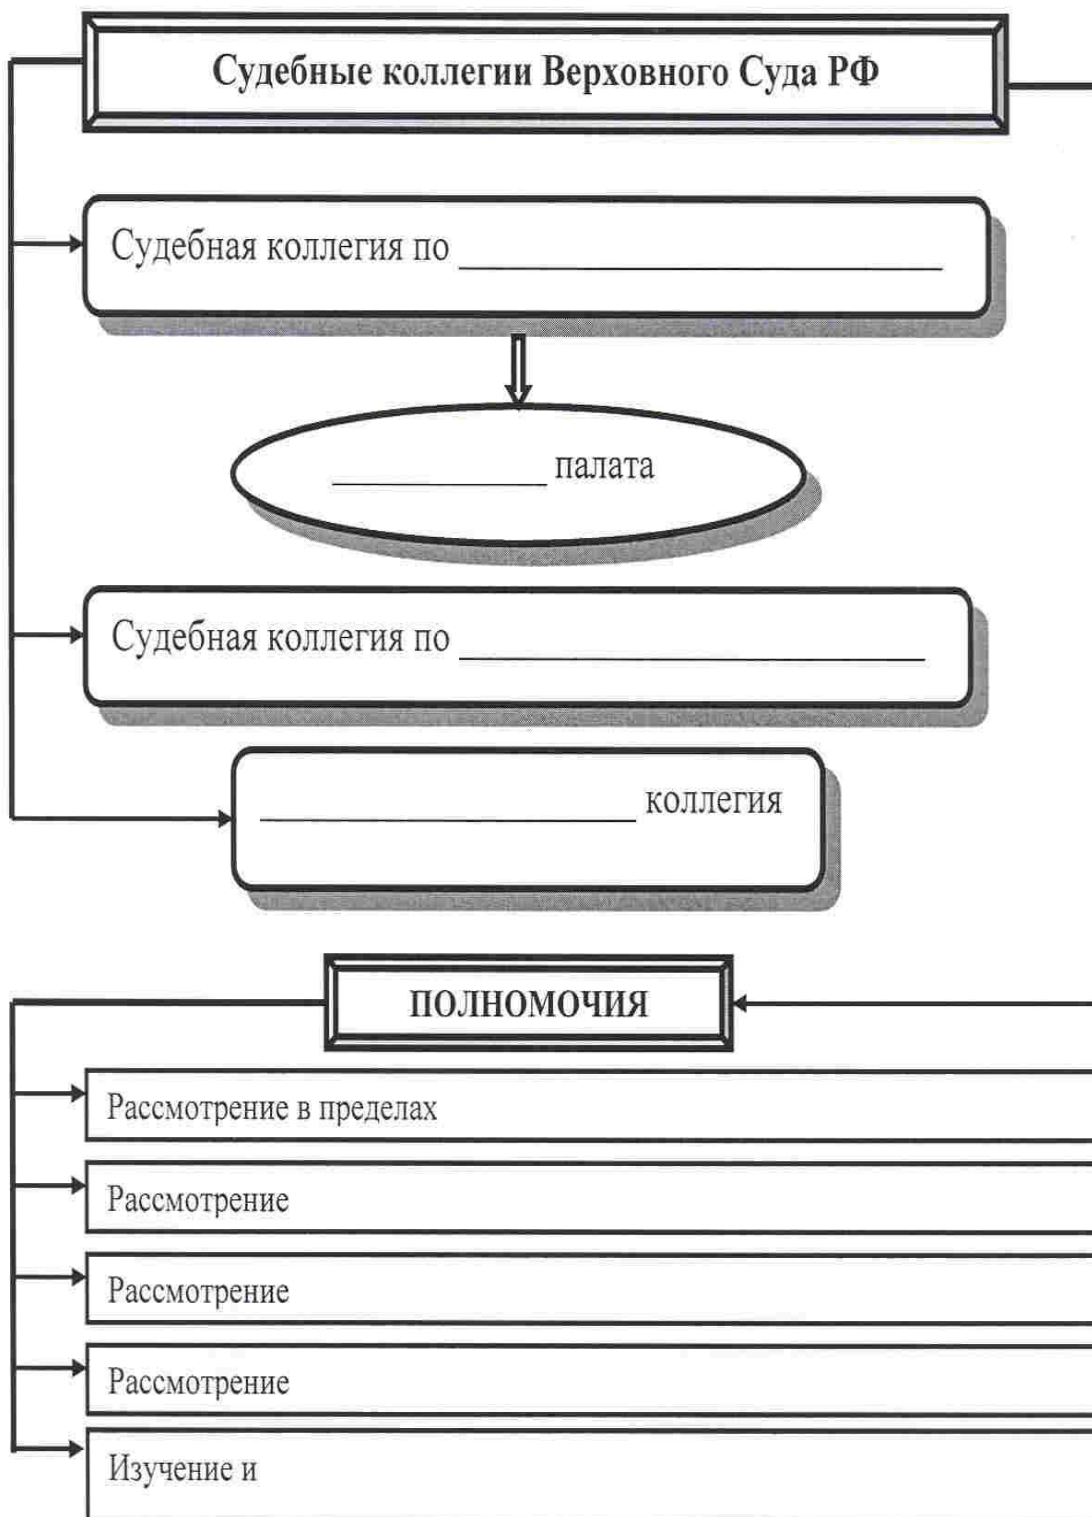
Судебные коллегии Верховного Суда РФ

Судебная коллегия по ______________________

____________ палата

Судебная коллегия по ______________________

____________________ коллегия

ПОЛНОМОЧИЯ

Рассмотрение в пределах

Рассмотрение

Рассмотрение

Рассмотрение

Изучение и